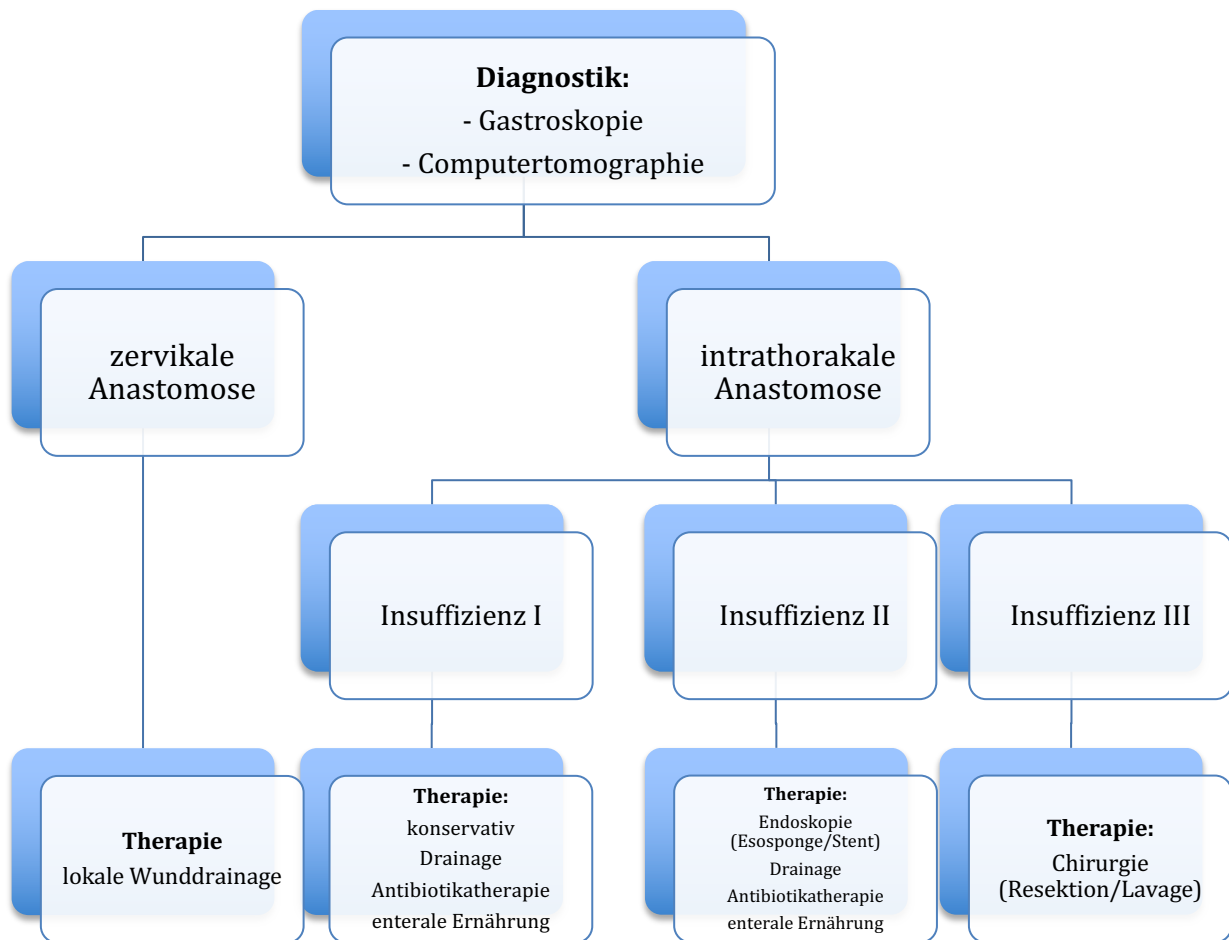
**Diagnostik:**
- Gastroskopie
- Computertomographie

zervikale Anastomose

intrathorakale Anastomose

Insuffizienz I

Insuffizienz II

Insuffizienz III

**Therapie**
lokale Wunddrainage

**Therapie:**
konservativ
Drainage
Antibiotikatherapie
enterale Ernährung

**Therapie:**
Endoskopie (Esosponge/Stent)
Drainage
Antibiotikatherapie
enterale Ernährung

**Therapie:**
Chirurgie (Resektion/Lavage)